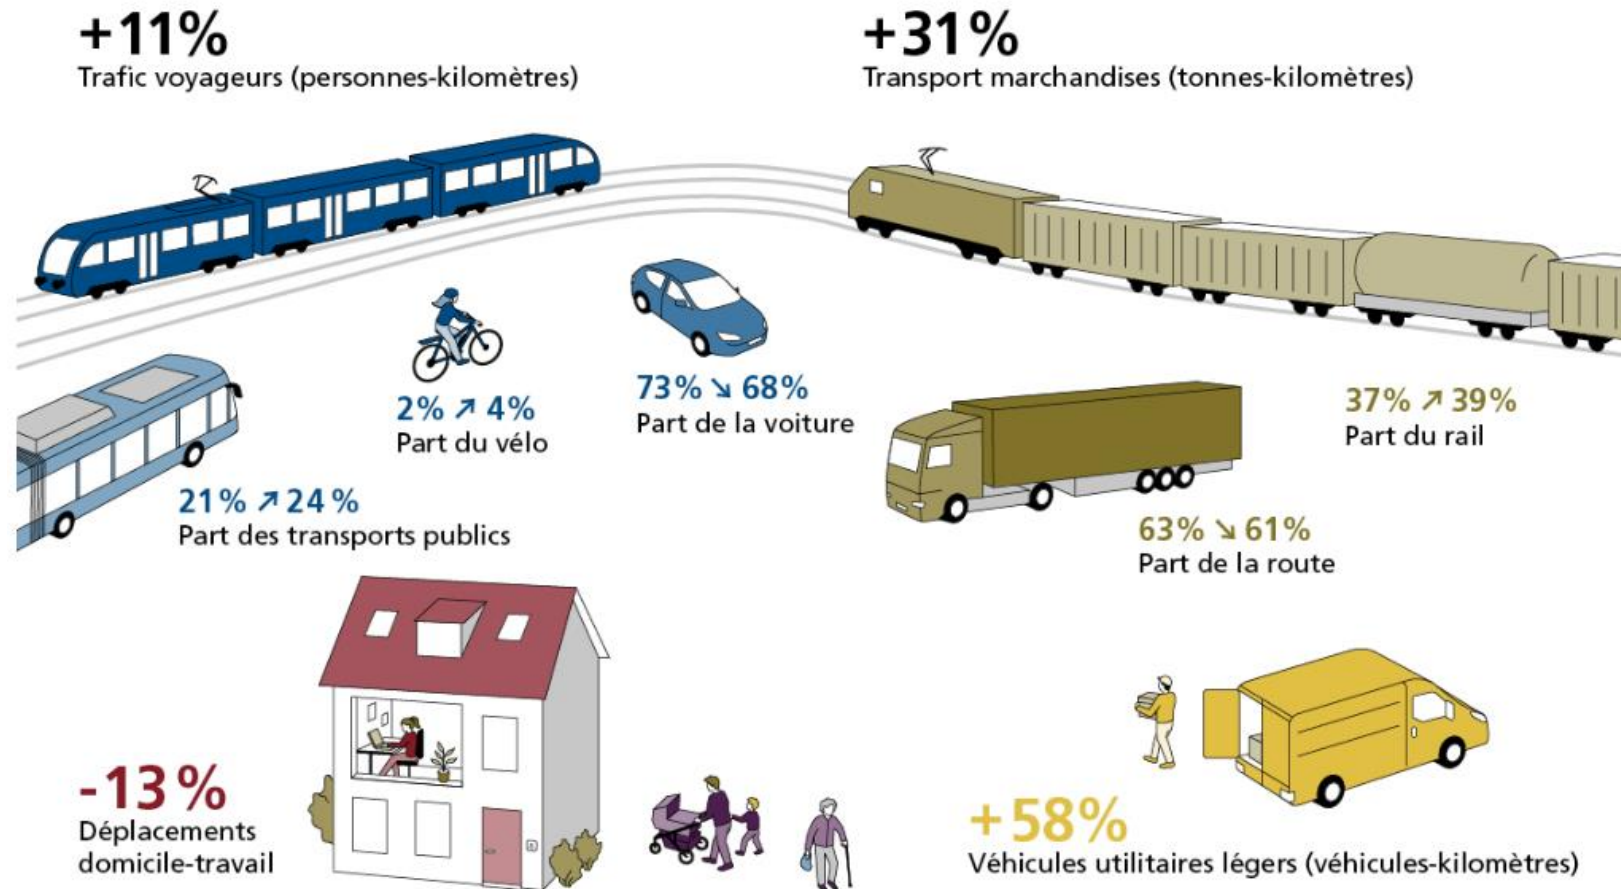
+11%
Trafic voyageurs (personnes-kilomètres)

+31%
Transport marchandises (tonnes-kilomètres)

2% ↗ 4%
Part du vélo

73% ↘ 68%
Part de la voiture

37% ↗ 39%
Part du rail

21% ↗ 24%
Part des transports publics

63% ↘ 61%
Part de la route

-13%
Déplacements domicile-travail

+58%
Véhicules utilitaires légers (véhicules-kilomètres)